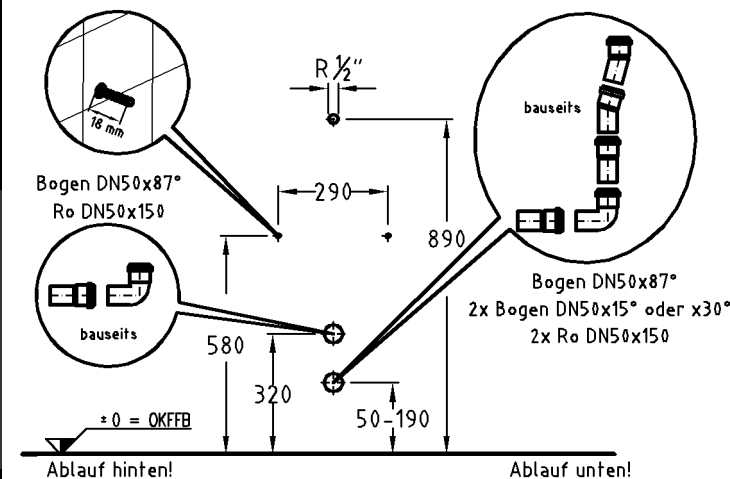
R $\frac{1}{2}$"

18 mm

bauseits

Bogen DN50x87°
Ro DN50x150

290

890

Bogen DN50x87°
2x Bogen DN50x15° oder x30°
2x Ro DN50x150

bauseits

580

320

$\pm 0$ = OKFFB

50–190

Ablauf hinten!

Ablauf unten!